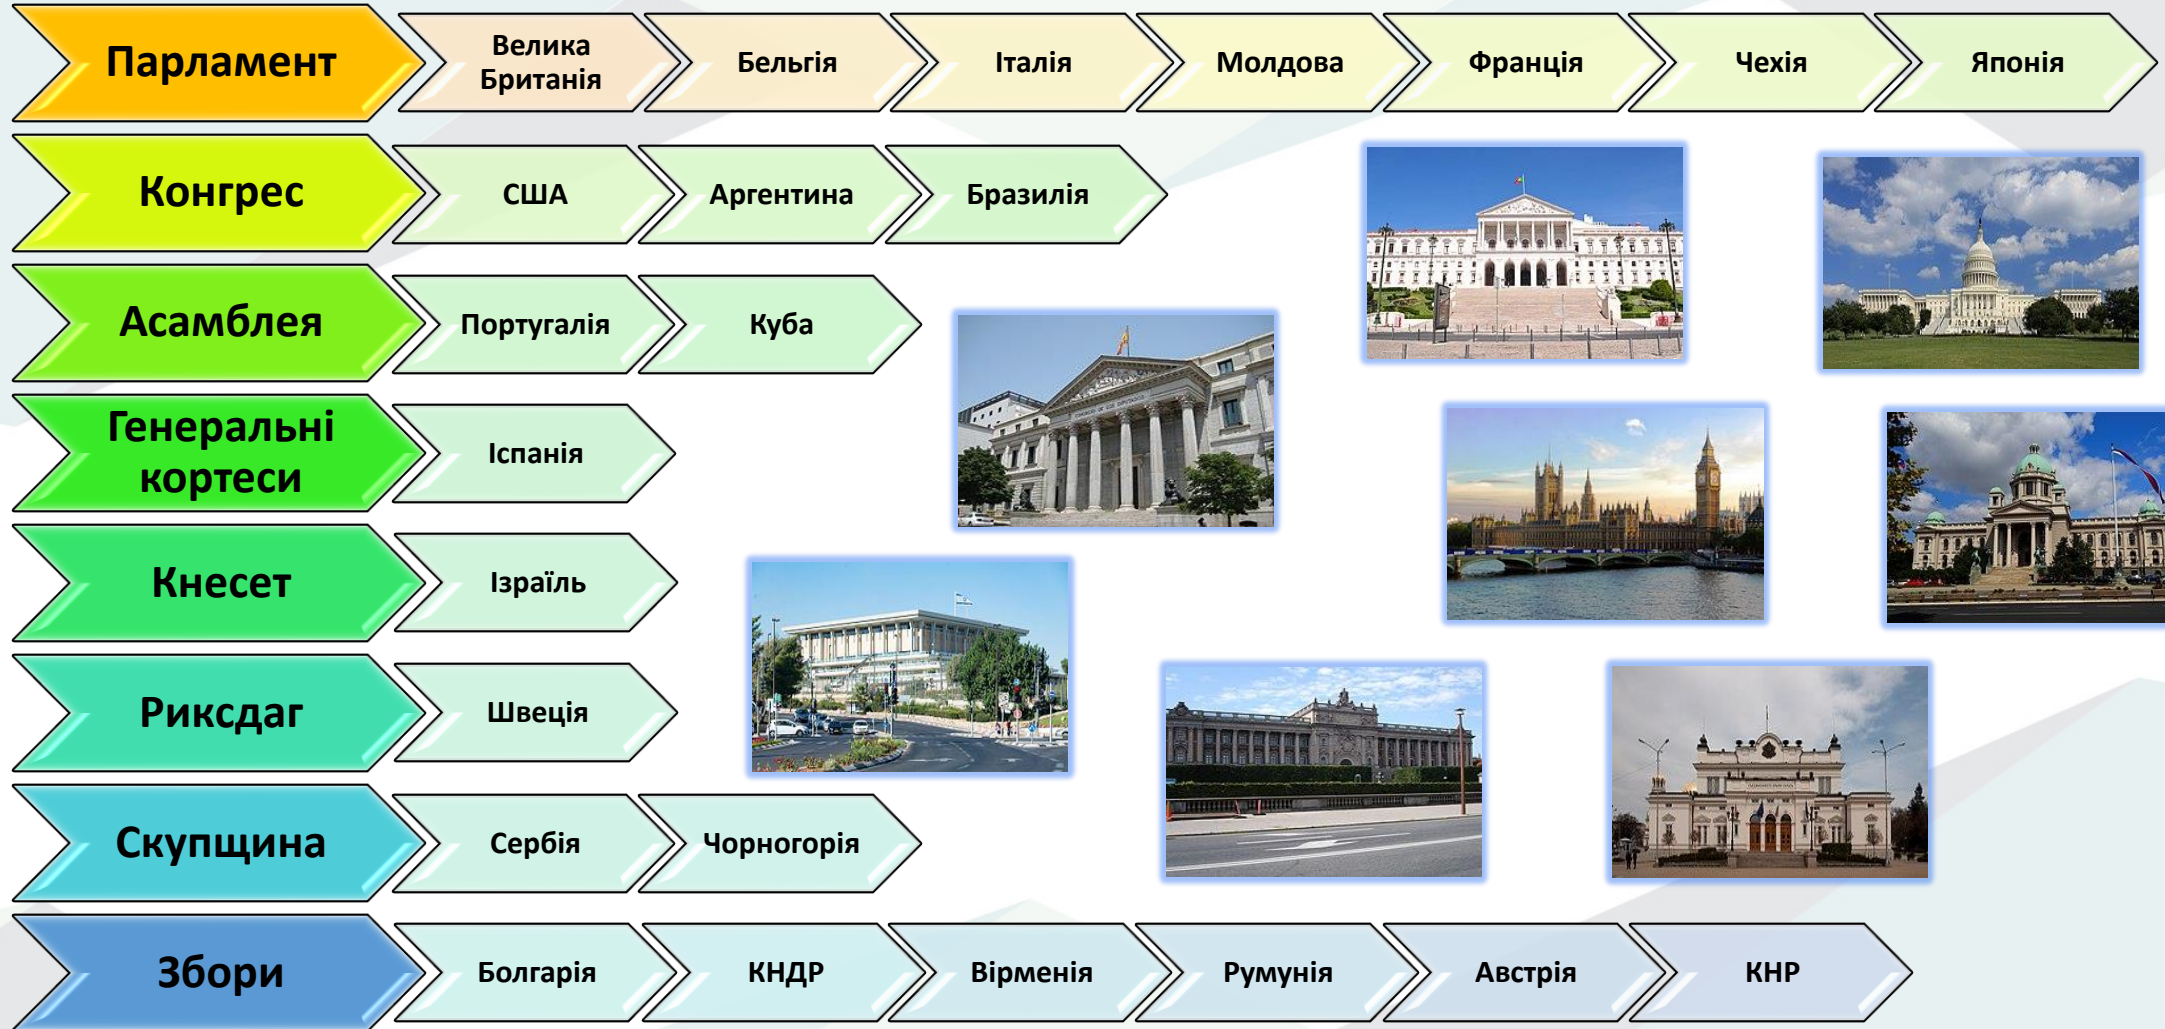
Парламент
Велика Британія
Бельгія
Італія
Молдова
Франція
Чехія
Японія

Конгрес
США
Аргентина
Бразилія

Асамблея
Португалія
Куба

Генеральні кортеси
Іспанія

Кнесет
Ізраїль

Риксдаг
Швеція

Скупщина
Сербія
Чорногорія

Збори
Болгарія
КНДР
Вірменія
Румунія
Австрія
КНР